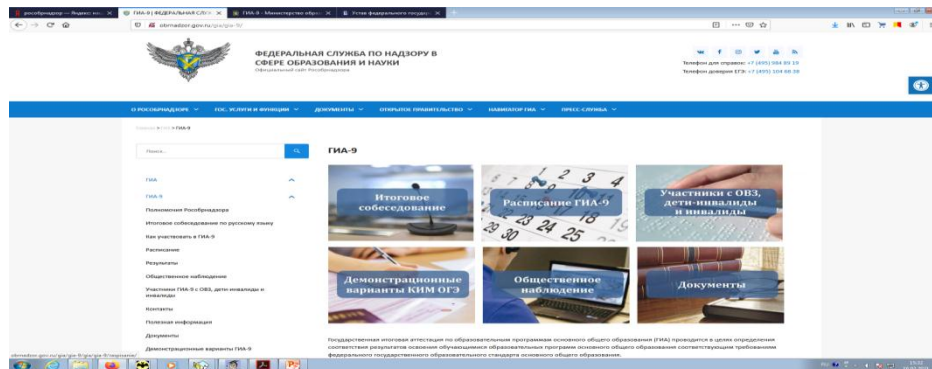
рособрнадзор — Яндекс: на... | ГИА-9 | ФЕДЕРАЛЬНАЯ СЛУ... | ГИА-9 – Министерство обра... | Устав федерального государ...

obrnadzor.gov.ru/gia/gia-9/

ФЕДЕРАЛЬНАЯ СЛУЖБА ПО НАДЗОРУ В СФЕРЕ ОБРАЗОВАНИЯ И НАУКИ
Официальный сайт Рособрнадзора

Телефон для справок: +7 (495) 984 89 19
Телефон доверия ЕГЭ: +7 (495) 104 68 38

О РОСОБРНАДЗОРЕ | ГОС. УСЛУГИ И ФУНКЦИИ | ДОКУМЕНТЫ | ОТКРЫТОЕ ПРАВИТЕЛЬСТВО | НАВИГАТОР ГИА | ПРЕСС-СЛУЖБА

Главная » ГИА » ГИА-9

Поиск...

ГИА
ГИА-9
Полномочия Рособрнадзора
Итоговое собеседование по русскому языку
Как участвовать в ГИА-9
Расписание
Результаты
Общественное наблюдение
Участники ГИА-9 с ОВЗ, дети-инвалиды и инвалиды
Контакты
Полезная информация
Документы
Демонстрационные варианты ГИА-9

ГИА-9

Итоговое собеседование
Расписание ГИА-9
Участники с ОВЗ, дети-инвалиды и инвалиды
Демонстрационные варианты КИМ ОГЭ
Общественное наблюдение
Документы

Государственная итоговая аттестация по образовательным программам основного общего образования (ГИА) проводится в целях определения соответствия результатов освоения обучающимися образовательных программ основного общего образования соответствующим требованиям федерального государственного образовательного стандарта основного общего образования.

obrnadzor.gov.ru/gia/gia-9/gia-9/sezonie/

15:52